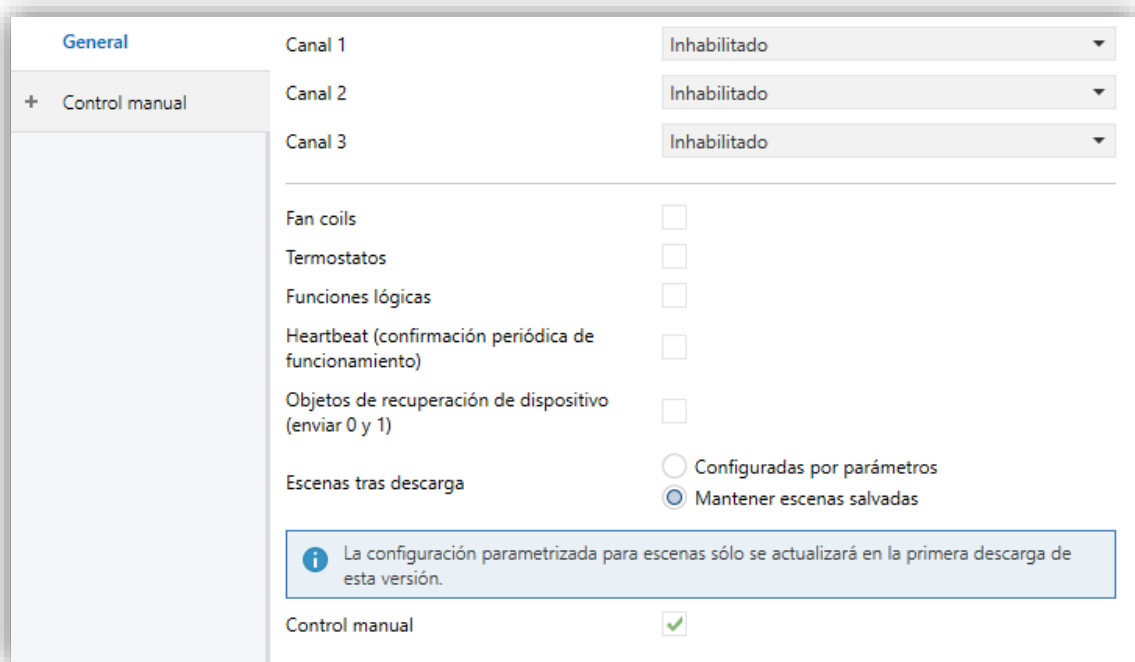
General

+ Control manual

Canal 1 | Inhabilitado

Canal 2 | Inhabilitado

Canal 3 | Inhabilitado

Fan coils

Termostatos

Funciones lógicas

Heartbeat (confirmación periódica de funcionamiento)

Objetos de recuperación de dispositivo (enviar 0 y 1)

Escenas tras descarga

Configuradas por parámetros

Mantener escenas salvadas

La configuración parametrizada para escenas sólo se actualizará en la primera descarga de esta versión.

Control manual